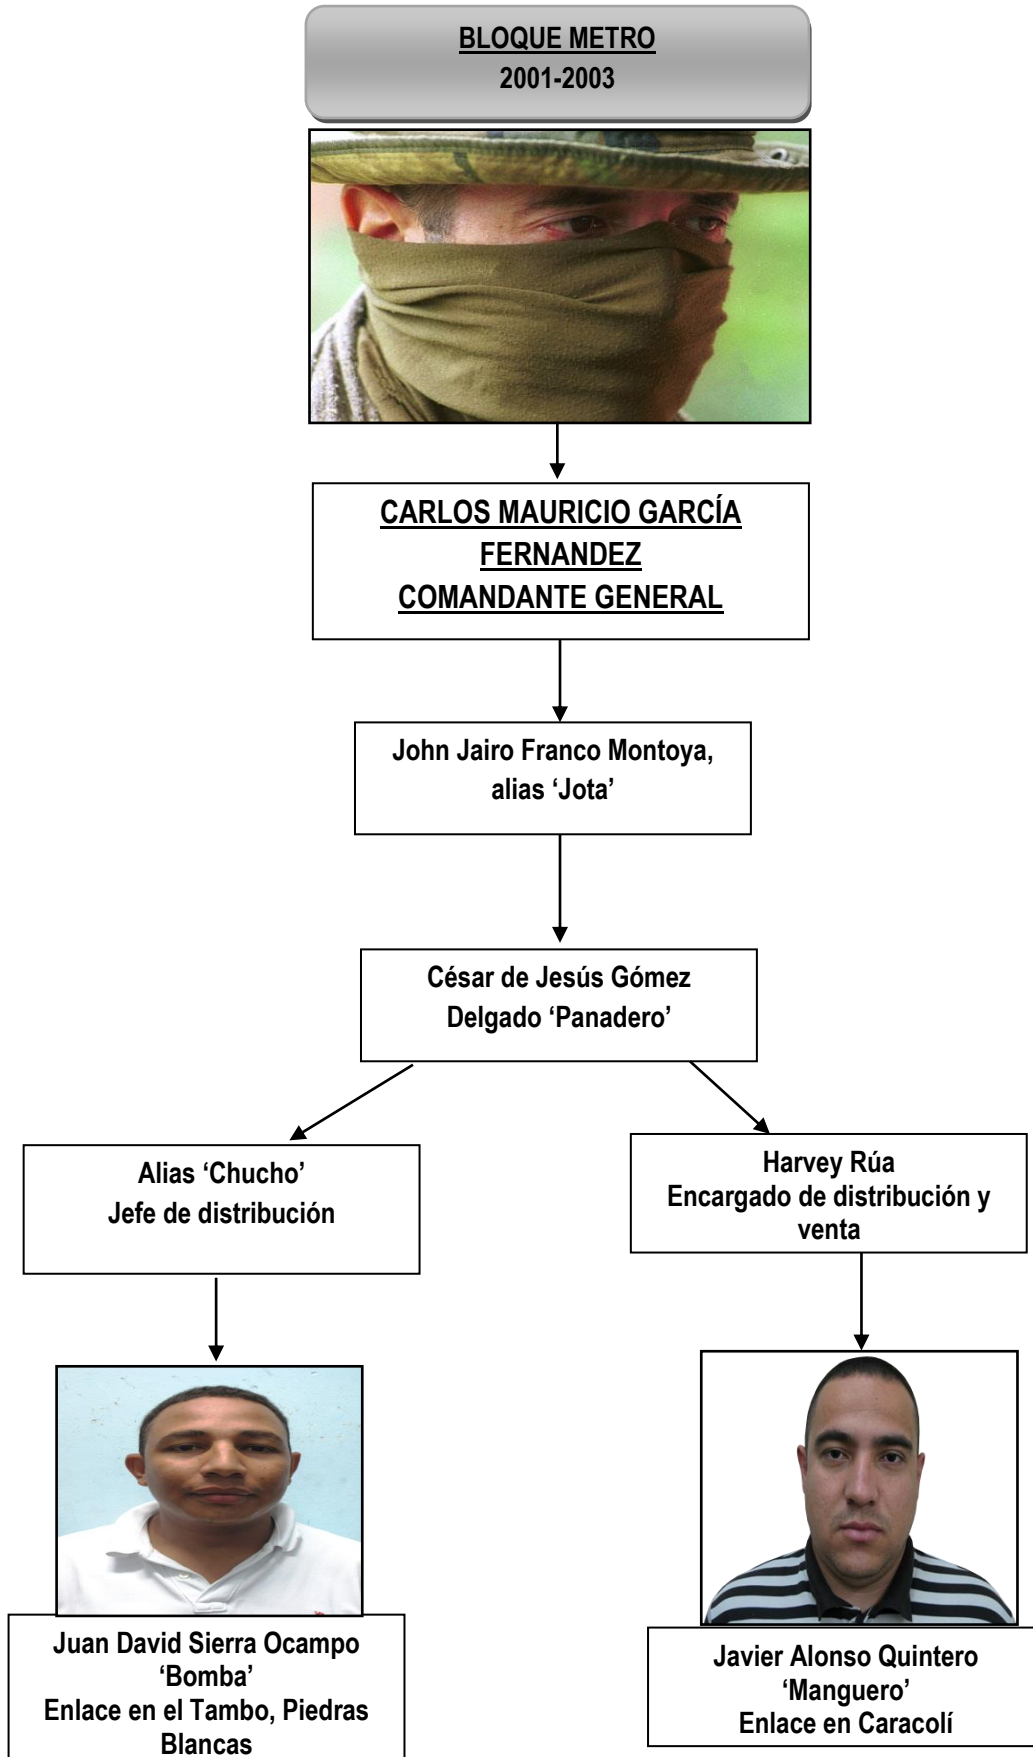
BLOQUE METRO
2001-2003

CARLOS MAURICIO GARCÍA FERNANDEZ
COMANDANTE GENERAL

John Jairo Franco Montoya, alias ‘Jota’

César de Jesús Gómez Delgado ‘Panadero’

Alias ‘Chucho’
Jefe de distribución

Harvey Rúa
Encargado de distribución y venta

Juan David Sierra Ocampo
‘Bomba’
Enlace en el Tambo, Piedras Blancas

Javier Alonso Quintero
‘Manguero’
Enlace en Caracolí